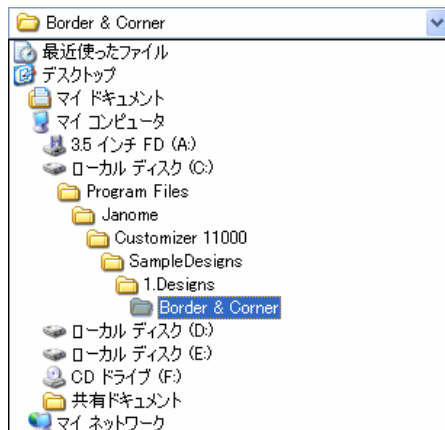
Border & Corner

最近使ったファイル
デスクトップ
マイ ドキュメント
マイ コンピュータ
3.5 インチ FD (A:)
ローカル ディスク (C:)
Program Files
Janome
Customizer 11000
SampleDesigns
1.Designs
Border & Corner
ローカル ディスク (D:)
ローカル ディスク (E:)
CD ドライブ (F:)
共有ドキュメント
マイ ネットワーク